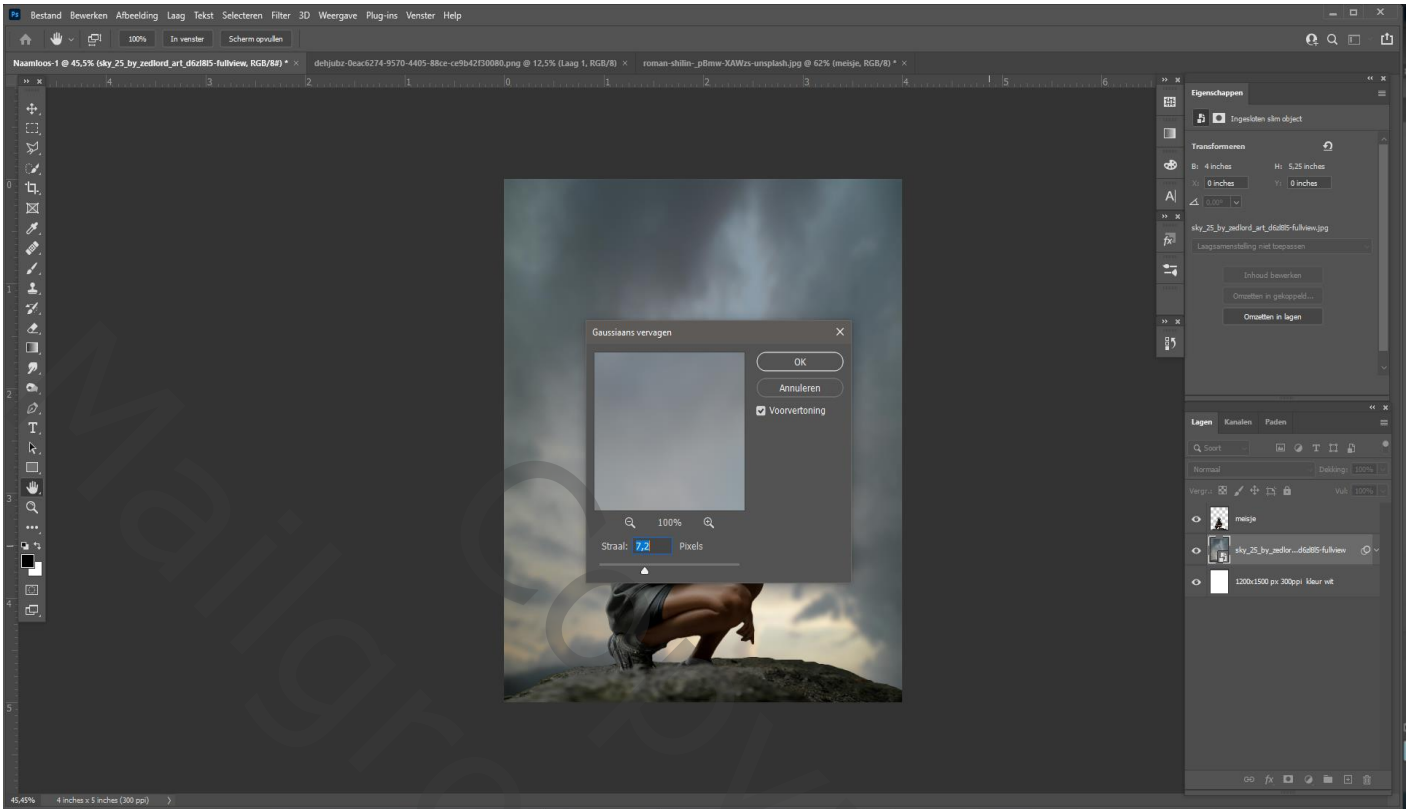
Ps Bestand Bewerken Afbeelding Laag Tekst Selecteren Filter 3D Weergave Plug-ins Venster Help

100% In venster Scherm opvullen

Naamloos-1 @ 45,5% (sky_25_by_zedlord_art_d6zl8l5-fullview, RGB/8#) * × dehjubz-0eac6274-9570-4405-88ce-ce9b42f30080.png @ 12,5% (Laag 1, RGB/8) × roman-shilin-_pBmw-XAWzs-unsplash.jpg @ 62% (meisje, RGB/8) * ×

Eigenschappen

Ingesloten slim object

Transformeren

B: 4 inches H: 5,25 inches

X: 0 inches Y: 0 inches

0,00°

sky_25_by_zedlord_art_d6zl8l5-fullview.jpg

Laagsamenstelling niet toepassen

Inhoud bewerken

Omzetten in gekoppeld...

Omzetten in lagen

Gaussiaans vervagen

OK

Annuleren

Voorvertoning

100%

Straal: 7,2 Pixels

Lagen Kanalen Paden

Q Soort

Normaal Dekking: 100%

Vergr.: Vul: 100%

meisje

sky_25_by_zedlor...d6zl8l5-fullview

1200x1500 px 300ppi kleur wit

45,45% 4 inches x 5 inches (300 ppi)